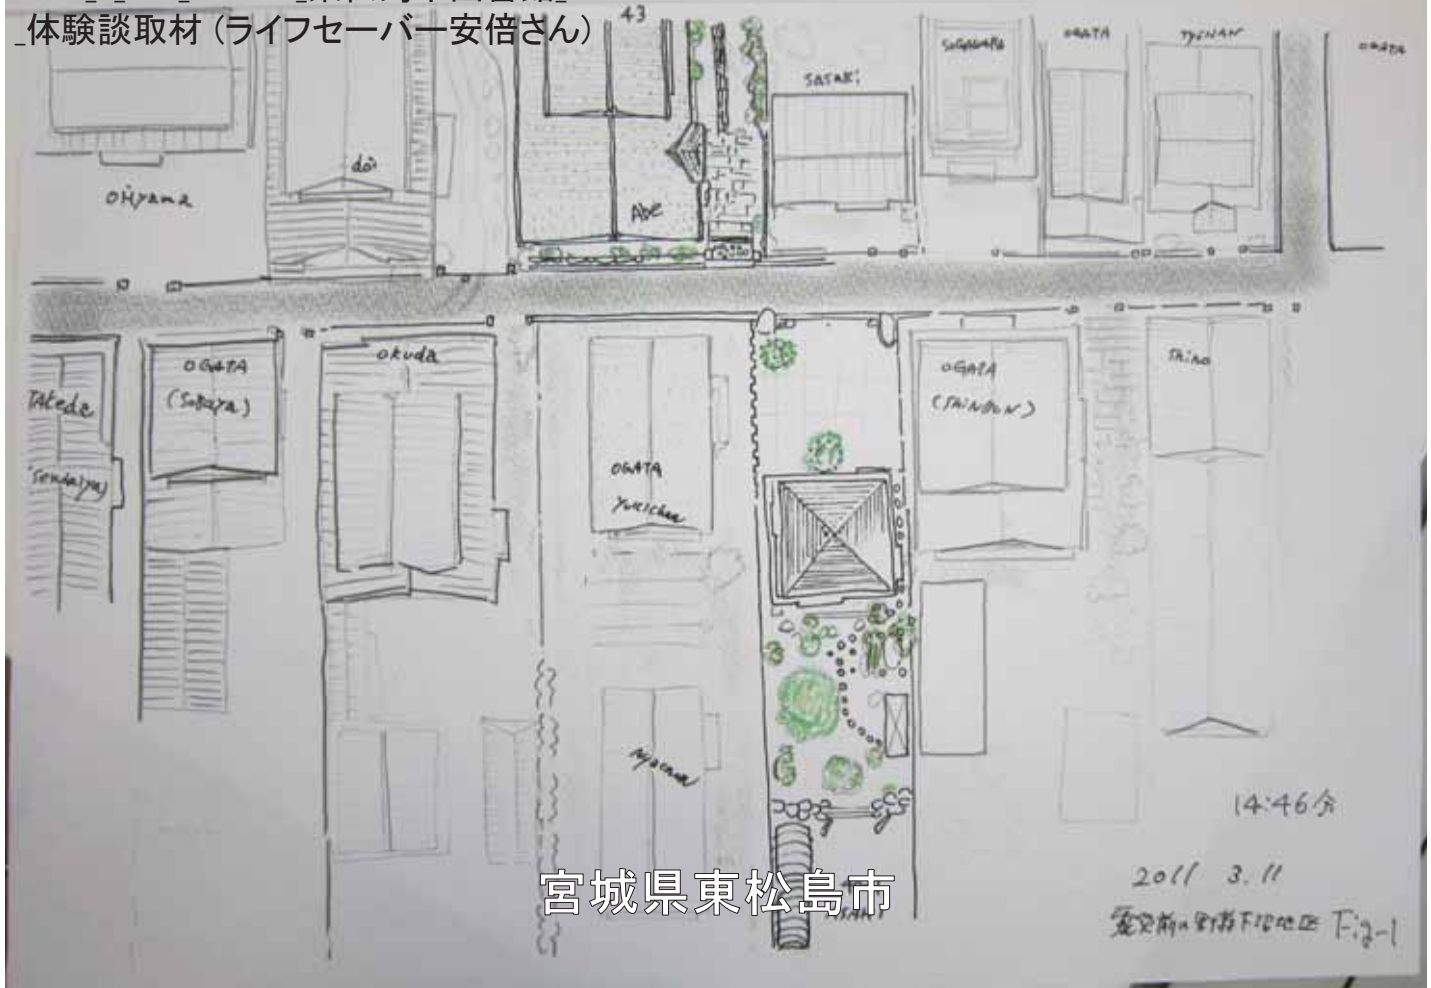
_体験談取材 (ライフセーバー安倍さん)

43

SUGAWARA

OGATA

TSUNAN

OGATA

SASAKI

dôi

OHYAMA

Abe

OGATA (Sobaya)

Okuda

Takeda

Sendaiya

OGATA Yukichan

OGATA (SHINDEN)

SHINO

Nyocana

14:46分

宮城県東松島市

2011 3.11

震災前の野蒜下沼地区 Fig-1